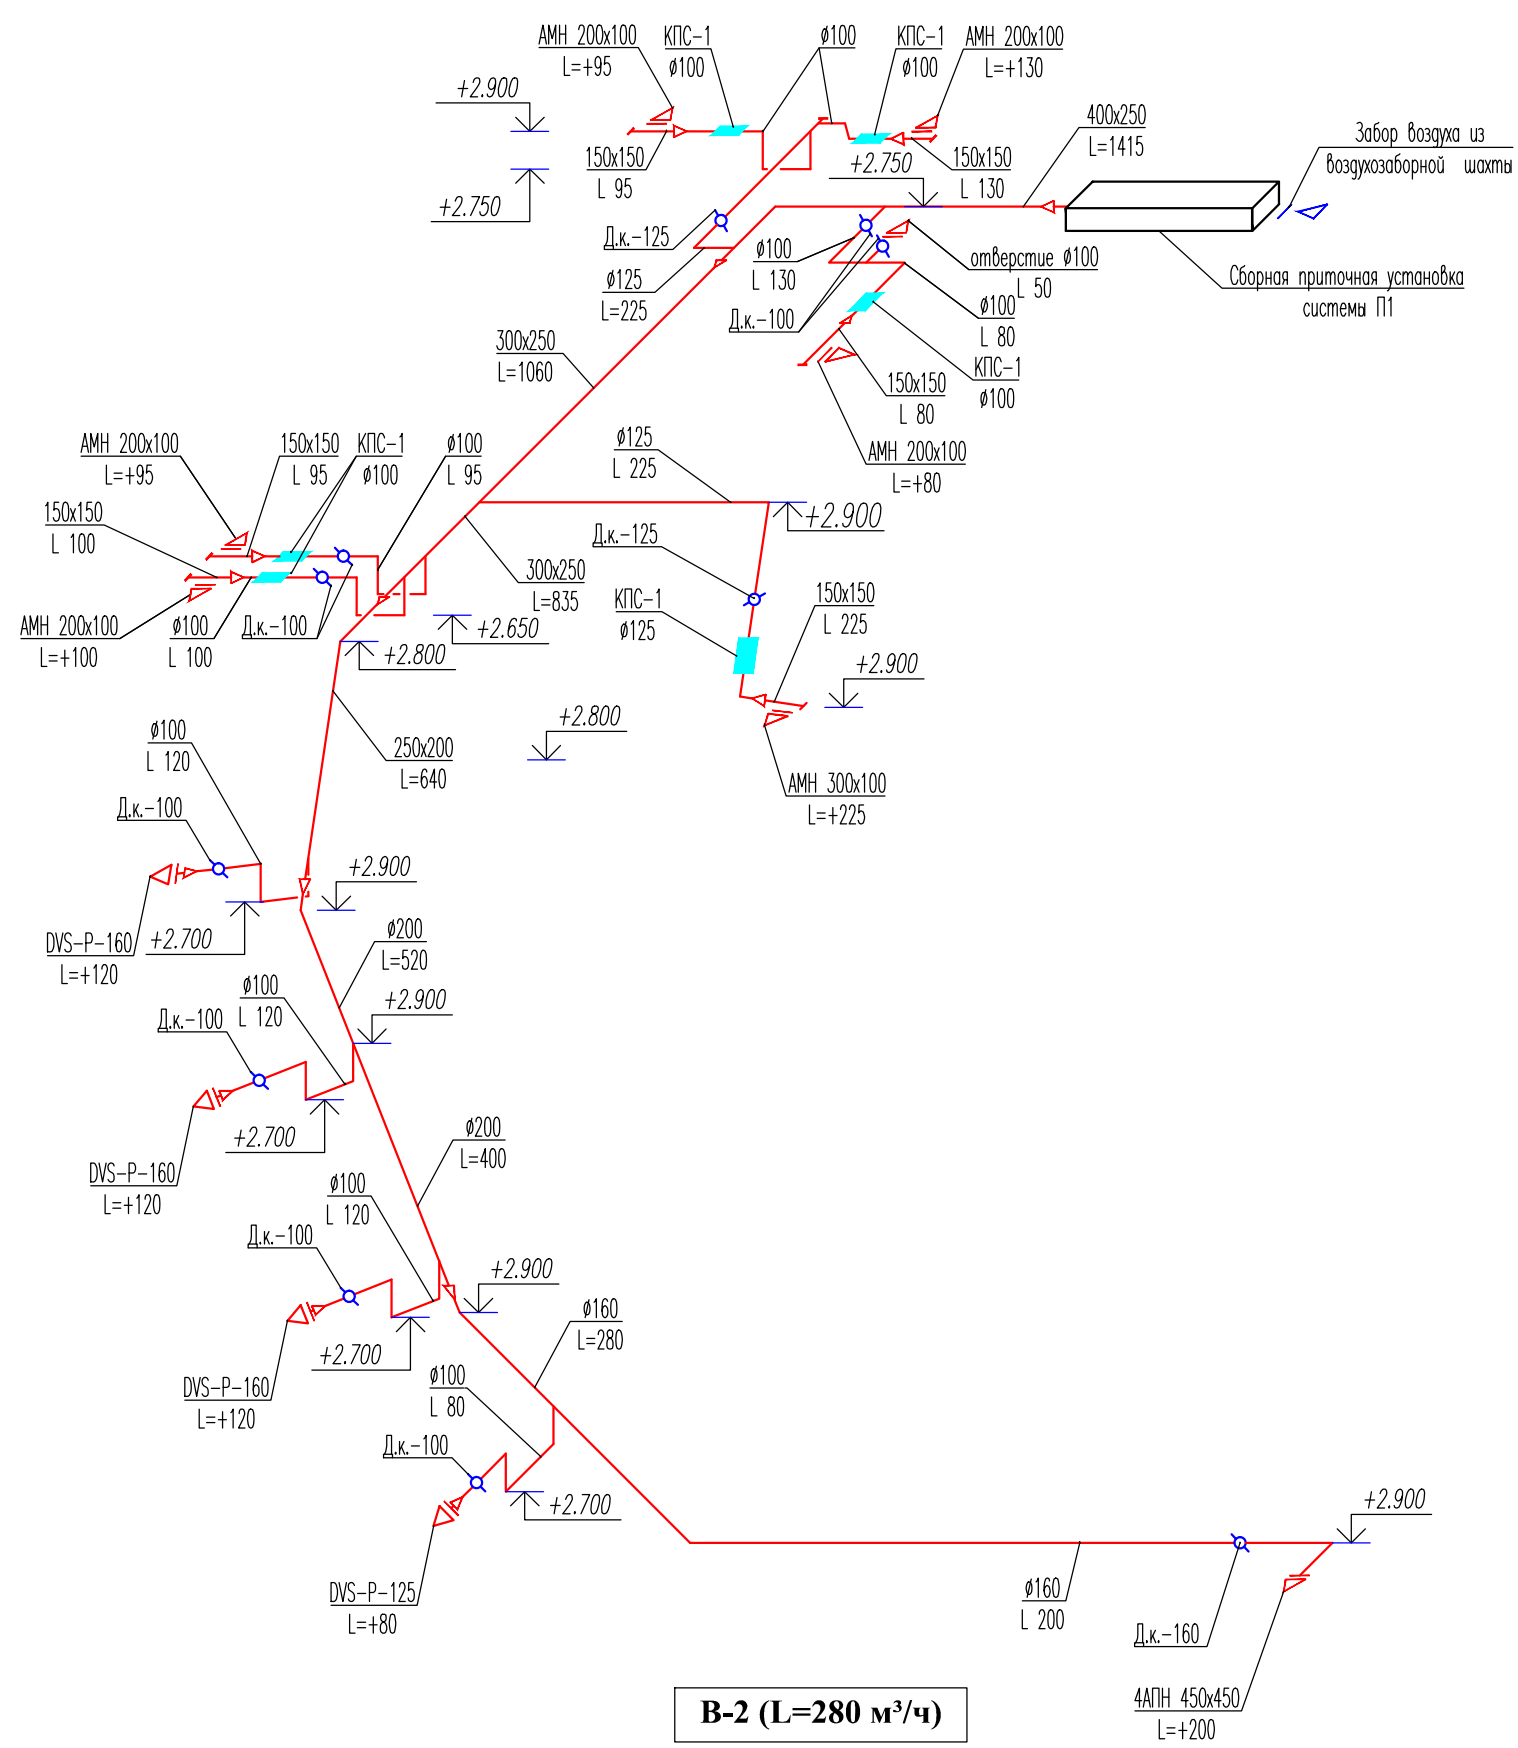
АМН 200x100
L=+95
КПС-1
ø100
ø100
КПС-1
ø100
АМН 200x100
L=+130

+2.900
+2.750
150x150
L 95
+2.750
150x150
L 130
400x250
L=1415
Забор воздуха из воздухозаборной шахты

Д.к.-125
ø125
L=225
ø100
L 130
Д.к.-100
отверстие ø100
L 50
ø100
L 80
Сборная приточная установка системы П1
КПС-1
ø100
150x150
L 80
АМН 200x100
L=+80

300x250
L=1060

АМН 200x100
L=+95
150x150
L 95
КПС-1
ø100
ø100
L 95
150x150
L 100
АМН 200x100
L=+100
ø100
L 100
Д.к.-100
300x250
L=835
+2.650
+2.800
ø125
L 225
+2.900
Д.к.-125
КПС-1
ø125
150x150
L 225
+2.900
+2.800
АМН 300x100
L=+225
250x200
L=640

ø100
L 120
Д.к.-100
DVS-P-160
L=+120
+2.700
+2.900
ø200
L=520
+2.900
ø100
L 120
Д.к.-100
DVS-P-160
L=+120
+2.700
ø200
L=400
ø100
L 120
Д.к.-100
+2.900
DVS-P-160
L=+120
+2.700
ø160
L=280
ø100
L 80
Д.к.-100
+2.700
DVS-P-125
L=+80
ø160
L 200
Д.к.-160
+2.900
4АПН 450x450
L=+200

В-2 (L=280 м³/ч)